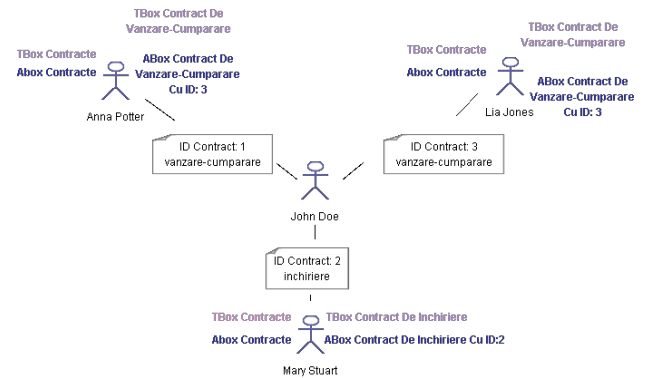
TBox Contract De Vanzare-Cumparare

TBox Contracte
Abox Contracte

ABox Contract De Vanzare-Cumparare Cu ID: 3

Anna Potter

TBox Contracte

TBox Contract De Vanzare-Cumparare

Abox Contracte

ABox Contract De Vanzare-Cumparare Cu ID: 3

Lia Jones

ID Contract: 1
vanzare-cumparare

ID Contract: 3
vanzare-cumparare

John Doe

ID Contract: 2
inchiriere

TBox Contracte
TBox Contract De Inchiriere

Abox Contracte
ABox Contract De Inchiriere Cu ID:2

Mary Stuart